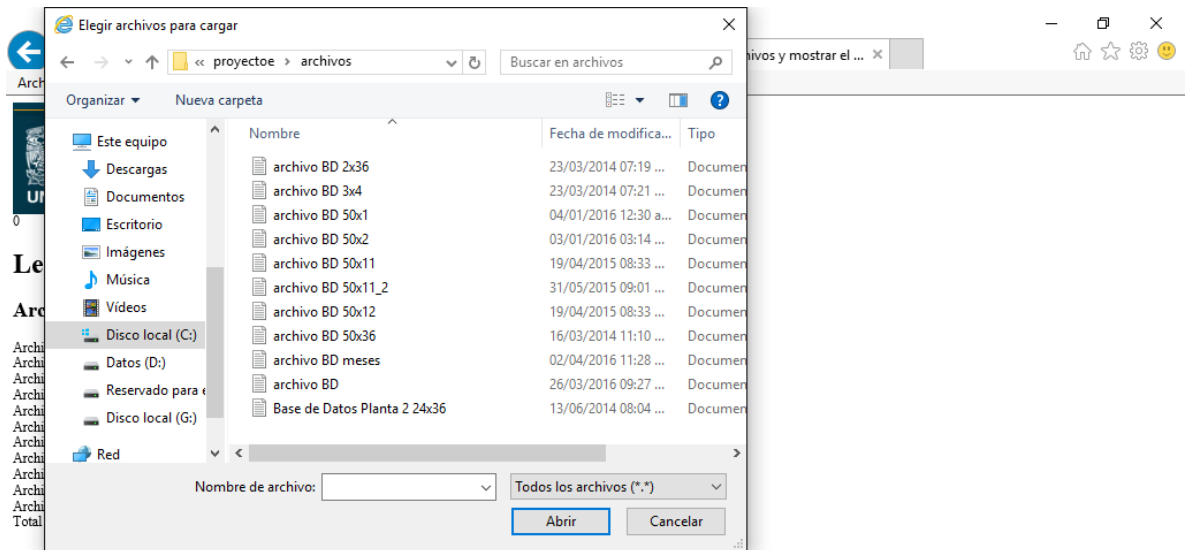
Elegir archivos para cargar

« proyectoe › archivos

Buscar en archivos

Organizar ▾ Nueva carpeta

Este equipo
Descargas
Documentos
Escritorio
Imágenes
Música
Vídeos
Disco local (C:)
Datos (D:)
Reservado para e
Disco local (G:)
Red

| Nombre | Fecha de modifica... | Tipo |
|---|---|---|
| archivo BD 2x36 | 23/03/2014 07:19 ... | Documen |
| archivo BD 3x4 | 23/03/2014 07:21 ... | Documen |
| archivo BD 50x1 | 04/01/2016 12:30 a... | Documen |
| archivo BD 50x2 | 03/01/2016 03:14 ... | Documen |
| archivo BD 50x11 | 19/04/2015 08:33 ... | Documen |
| archivo BD 50x11_2 | 31/05/2015 09:01 ... | Documen |
| archivo BD 50x12 | 19/04/2015 08:33 ... | Documen |
| archivo BD 50x36 | 16/03/2014 11:10 ... | Documen |
| archivo BD meses | 02/04/2016 11:28 ... | Documen |
| archivo BD | 26/03/2016 09:27 ... | Documen |
| Base de Datos Planta 2 24x36 | 13/06/2014 08:04 ... | Documen |

Nombre de archivo:
Todos los archivos (*.*)
Abrir
Cancelar

hivos y mostrar el ... ×

Arch
UN
0
Le
Arc
Archi
Archi
Archi
Archi
Archi
Archi
Archi
Archi
Archi
Archi
Archi
Total